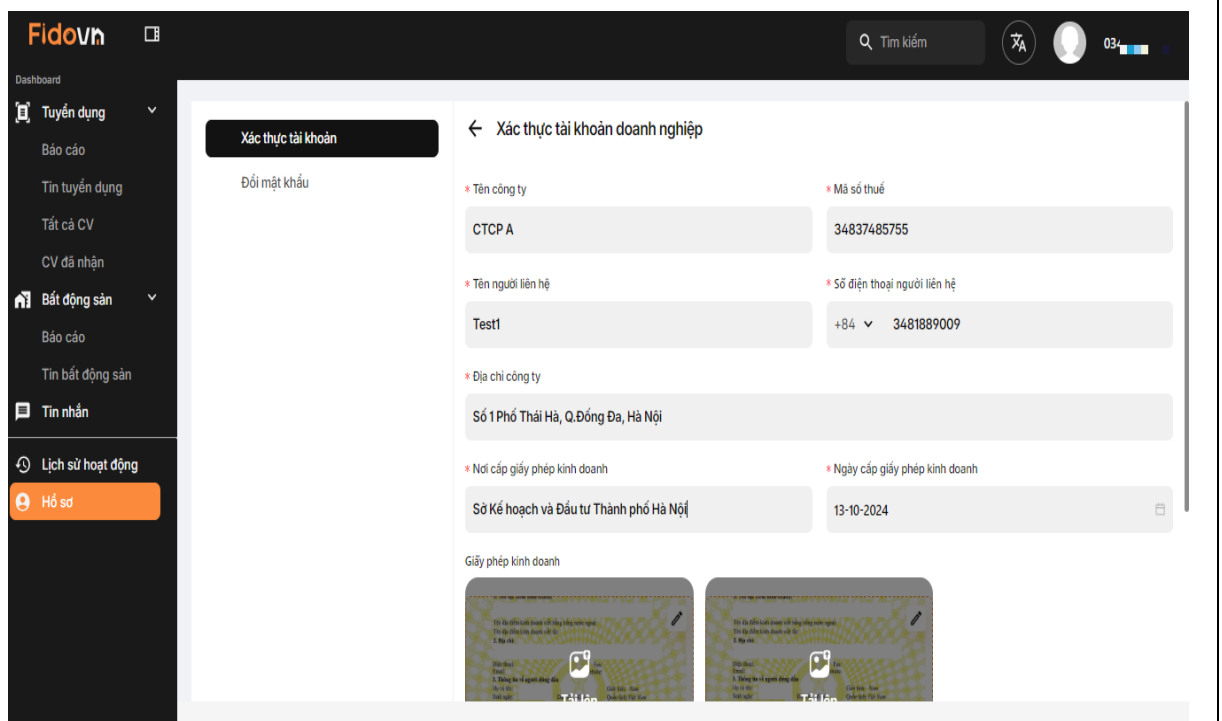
Fidovn

Tìm kiếm

034

Dashboard

Tuyển dụng

Báo cáo

Tin tuyển dụng

Tất cả CV

CV đã nhận

Bất động sản

Báo cáo

Tin bất động sản

Tin nhắn

Lịch sử hoạt động

Hồ sơ

Xác thực tài khoản

Đổi mật khẩu

← Xác thực tài khoản doanh nghiệp

* Tên công ty

CTCP A

* Mã số thuế

34837485755

* Tên người liên hệ

Test1

* Số điện thoại người liên hệ

+84 3481889009

* Địa chỉ công ty

Số 1 Phố Thái Hà, Q.Đống Đa, Hà Nội

* Nơi cấp giấy phép kinh doanh

Sở Kế hoạch và Đầu tư Thành phố Hà Nội

* Ngày cấp giấy phép kinh doanh

13-10-2024

Giấy phép kinh doanh

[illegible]

Tải lên

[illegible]

Tải lên